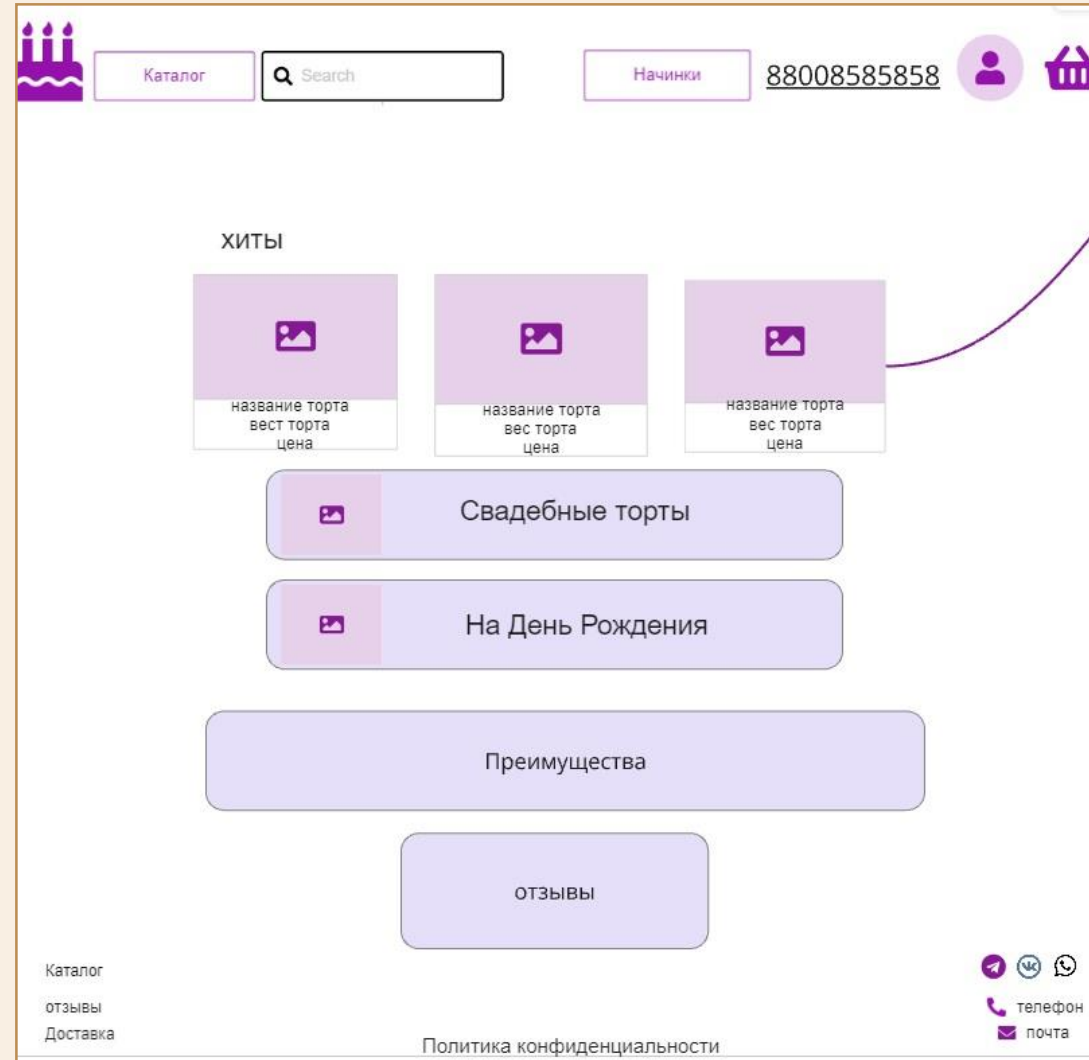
Каталог

Search

Начинки

88008585858

ХИТЫ

название торта
вест торта
цена

название торта
вес торта
цена

название торта
вес торта
цена

Свадебные торты

На День Рождения

Преимущества

отзывы

Каталог

отзывы

Доставка

Политика конфиденциальности

телефон

почта